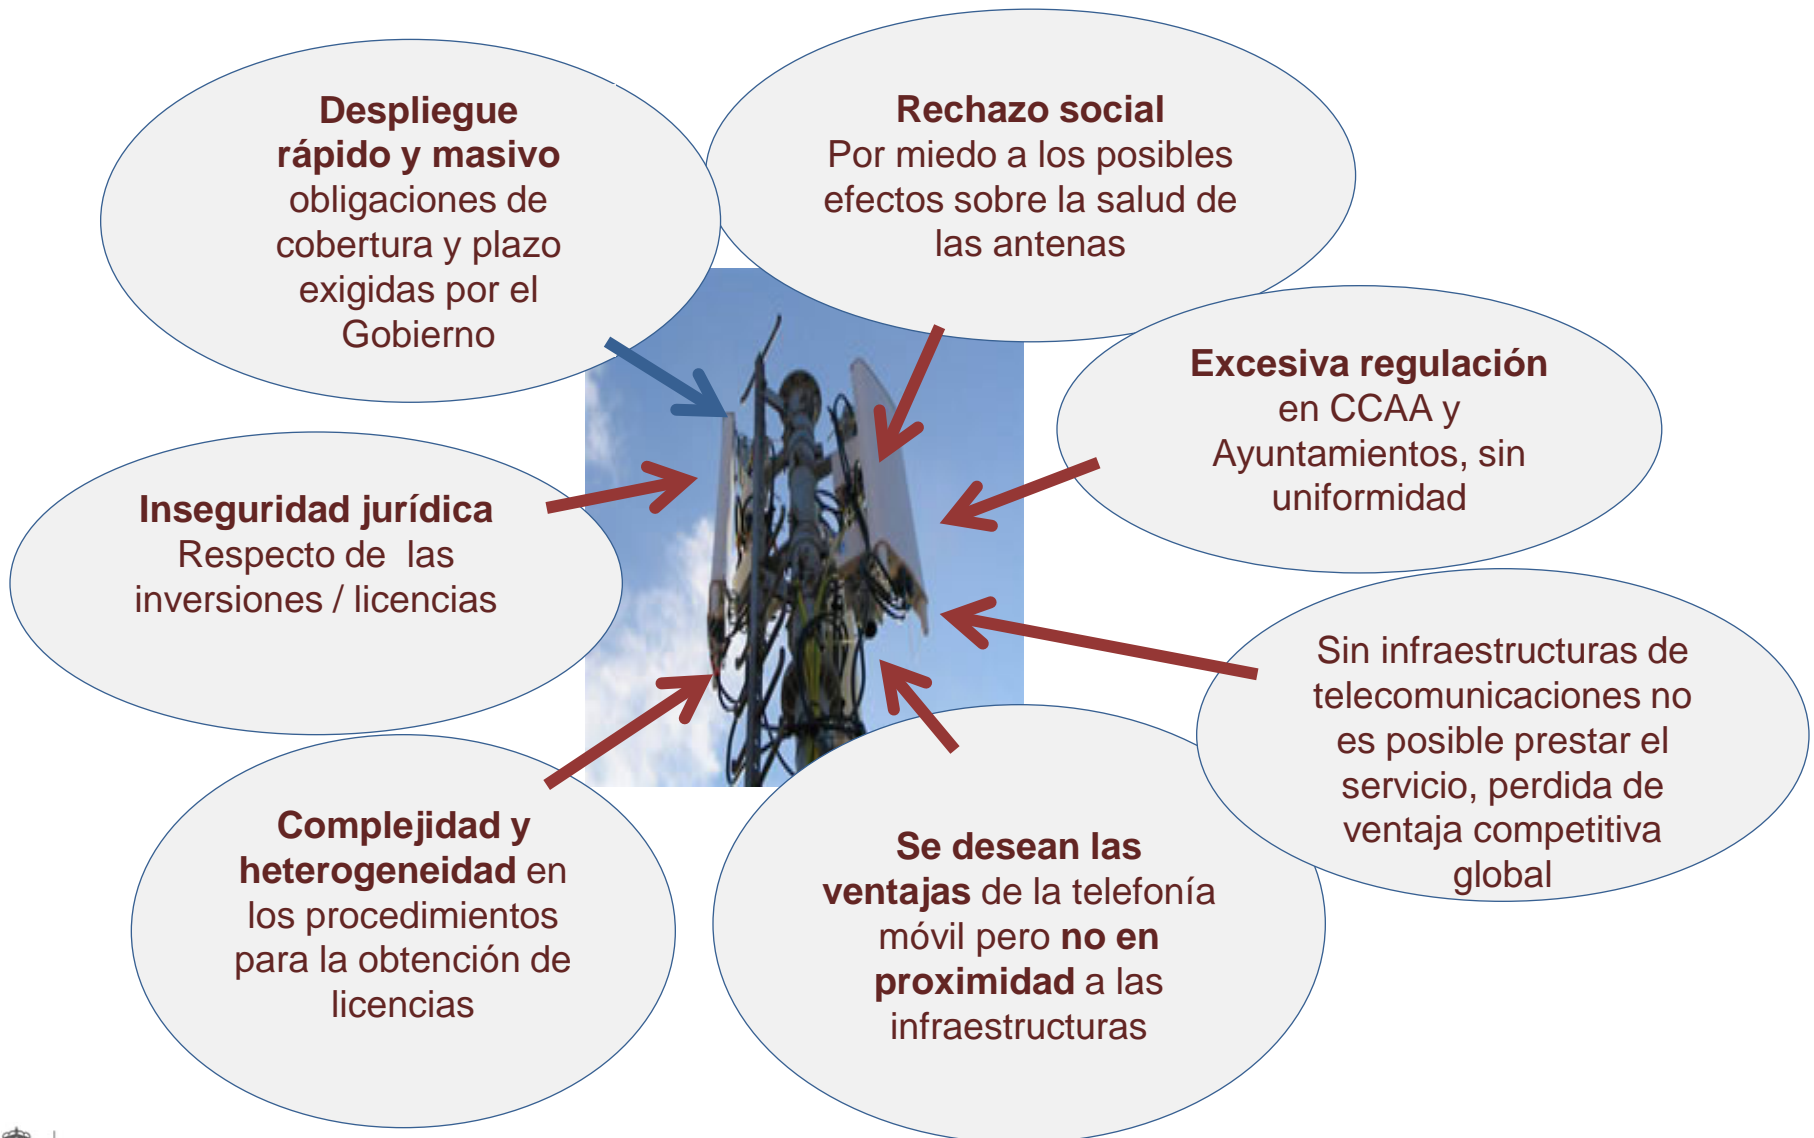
Despliegue rápido y masivo obligaciones de cobertura y plazo exigidas por el Gobierno

Rechazo social
Por miedo a los posibles efectos sobre la salud de las antenas

Excesiva regulación en CCAA y Ayuntamientos, sin uniformidad

Inseguridad jurídica
Respecto de las inversiones / licencias

Sin infraestructuras de telecomunicaciones no es posible prestar el servicio, perdida de ventaja competitiva global

Complejidad y heterogeneidad en los procedimientos para la obtención de licencias

Se desean las ventajas de la telefonía móvil pero no en proximidad a las infraestructuras